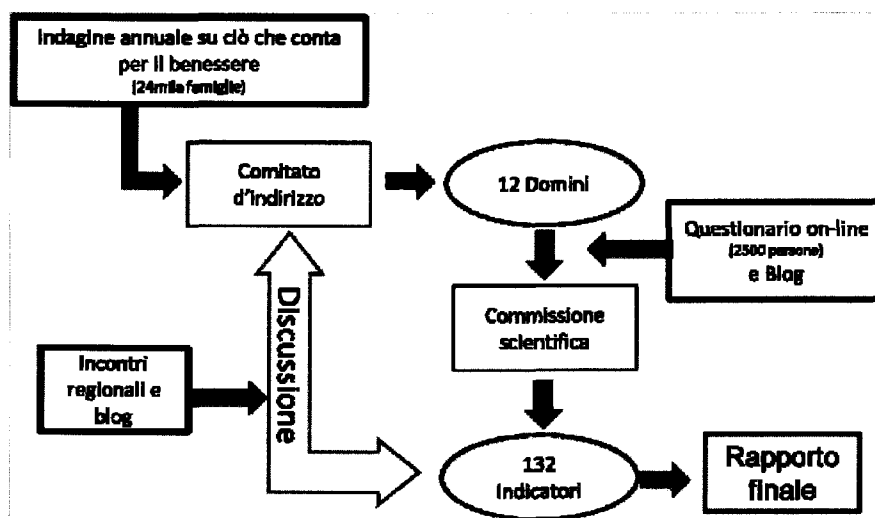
Indagine annuale su ciò che conta per il benessere
(24mila famiglie)

Comitato d'indirizzo

12 Domini

Questionario on-line
(2500 persone)
e Blog

Commissione scientifica

Incontri regionali e blog

Discussione

132 Indicatori

Rapporto finale